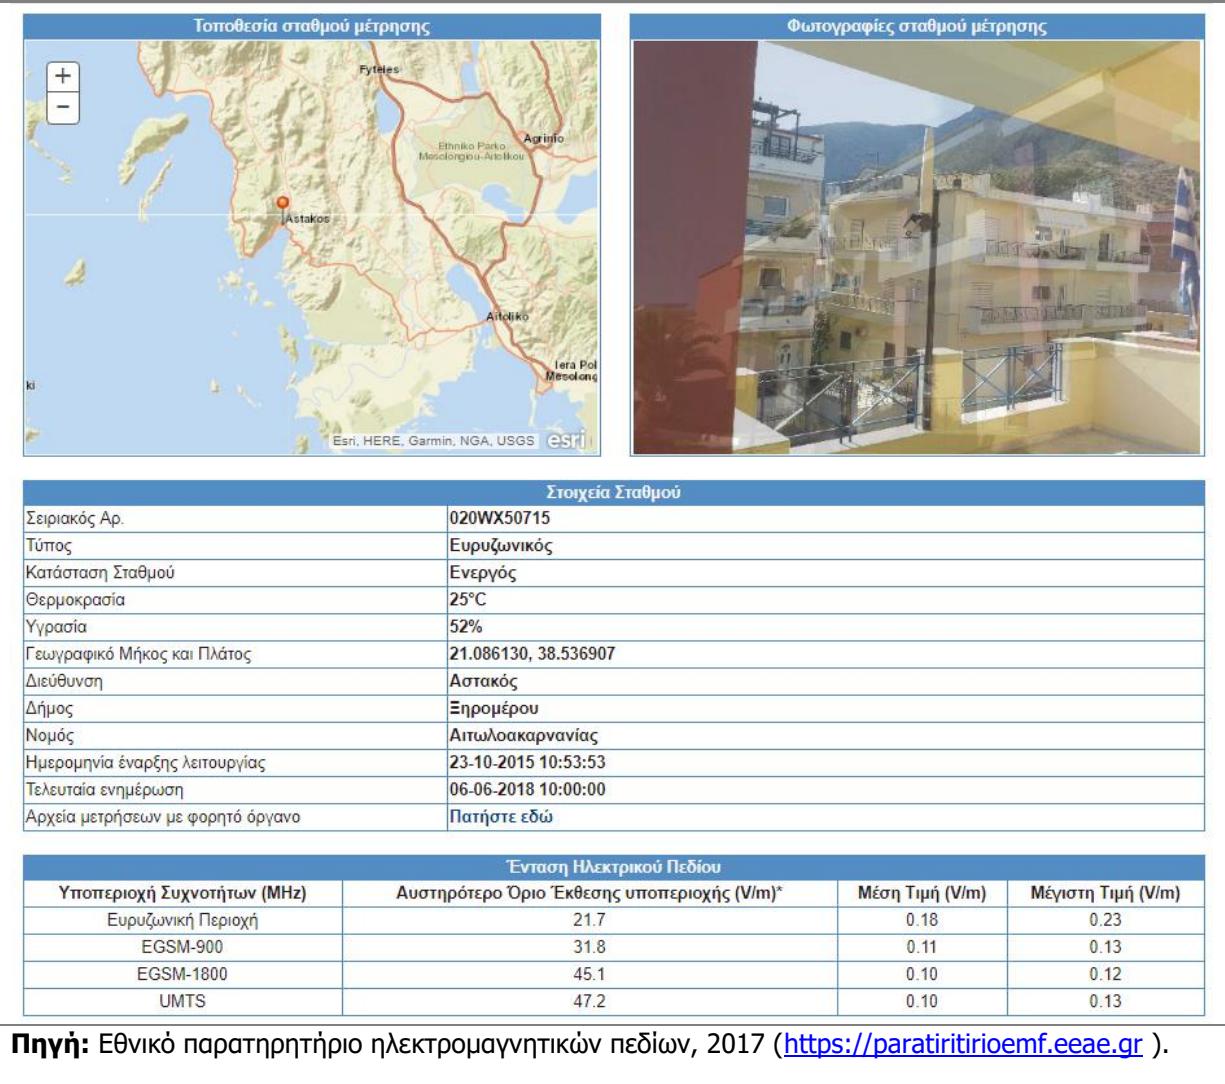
Τοποθεσία σταθμού μέτρησης

+
−

Fyteies
Agrinio
Ethniko Parko Mesolongiou-Aitolikou
Astakos
Aitoliko
Iera Pol Mesolong
ki

Esri, HERE, Garmin, NGA, USGS esri

Φωτογραφίες σταθμού μέτρησης

| Στοιχεία Σταθμού | |
|---|---|
| Σειριακός Αρ. | 020WX50715 |
| Τύπος | Ευρυζωνικός |
| Κατάσταση Σταθμού | Ενεργός |
| Θερμοκρασία | 25°C |
| Υγρασία | 52% |
| Γεωγραφικό Μήκος και Πλάτος | 21.086130, 38.536907 |
| Διεύθυνση | Αστακός |
| Δήμος | Ξηρομέρου |
| Νομός | Αιτωλοακαρνανίας |
| Ημερομηνία έναρξης λειτουργίας | 23-10-2015 10:53:53 |
| Τελευταία ενημέρωση | 06-06-2018 10:00:00 |
| Αρχεία μετρήσεων με φορητό όργανο | Πατήστε εδώ |

Ένταση Ηλεκτρικού Πεδίου

| Υποπεριοχή Συχνοτήτων (MHz) | Αυστηρότερο Όριο Έκθεσης υποπεριοχής (V/m)* | Μέση Τιμή (V/m) | Μέγιστη Τιμή (V/m) |
|---|---|---|---|
| Ευρυζωνική Περιοχή | 21.7 | 0.18 | 0.23 |
| EGSM-900 | 31.8 | 0.11 | 0.13 |
| EGSM-1800 | 45.1 | 0.10 | 0.12 |
| UMTS | 47.2 | 0.10 | 0.13 |

**Πηγή:** Εθνικό παρατηρητήριο ηλεκτρομαγνητικών πεδίων, 2017 (https://paratiritirioemf.eeae.gr ).